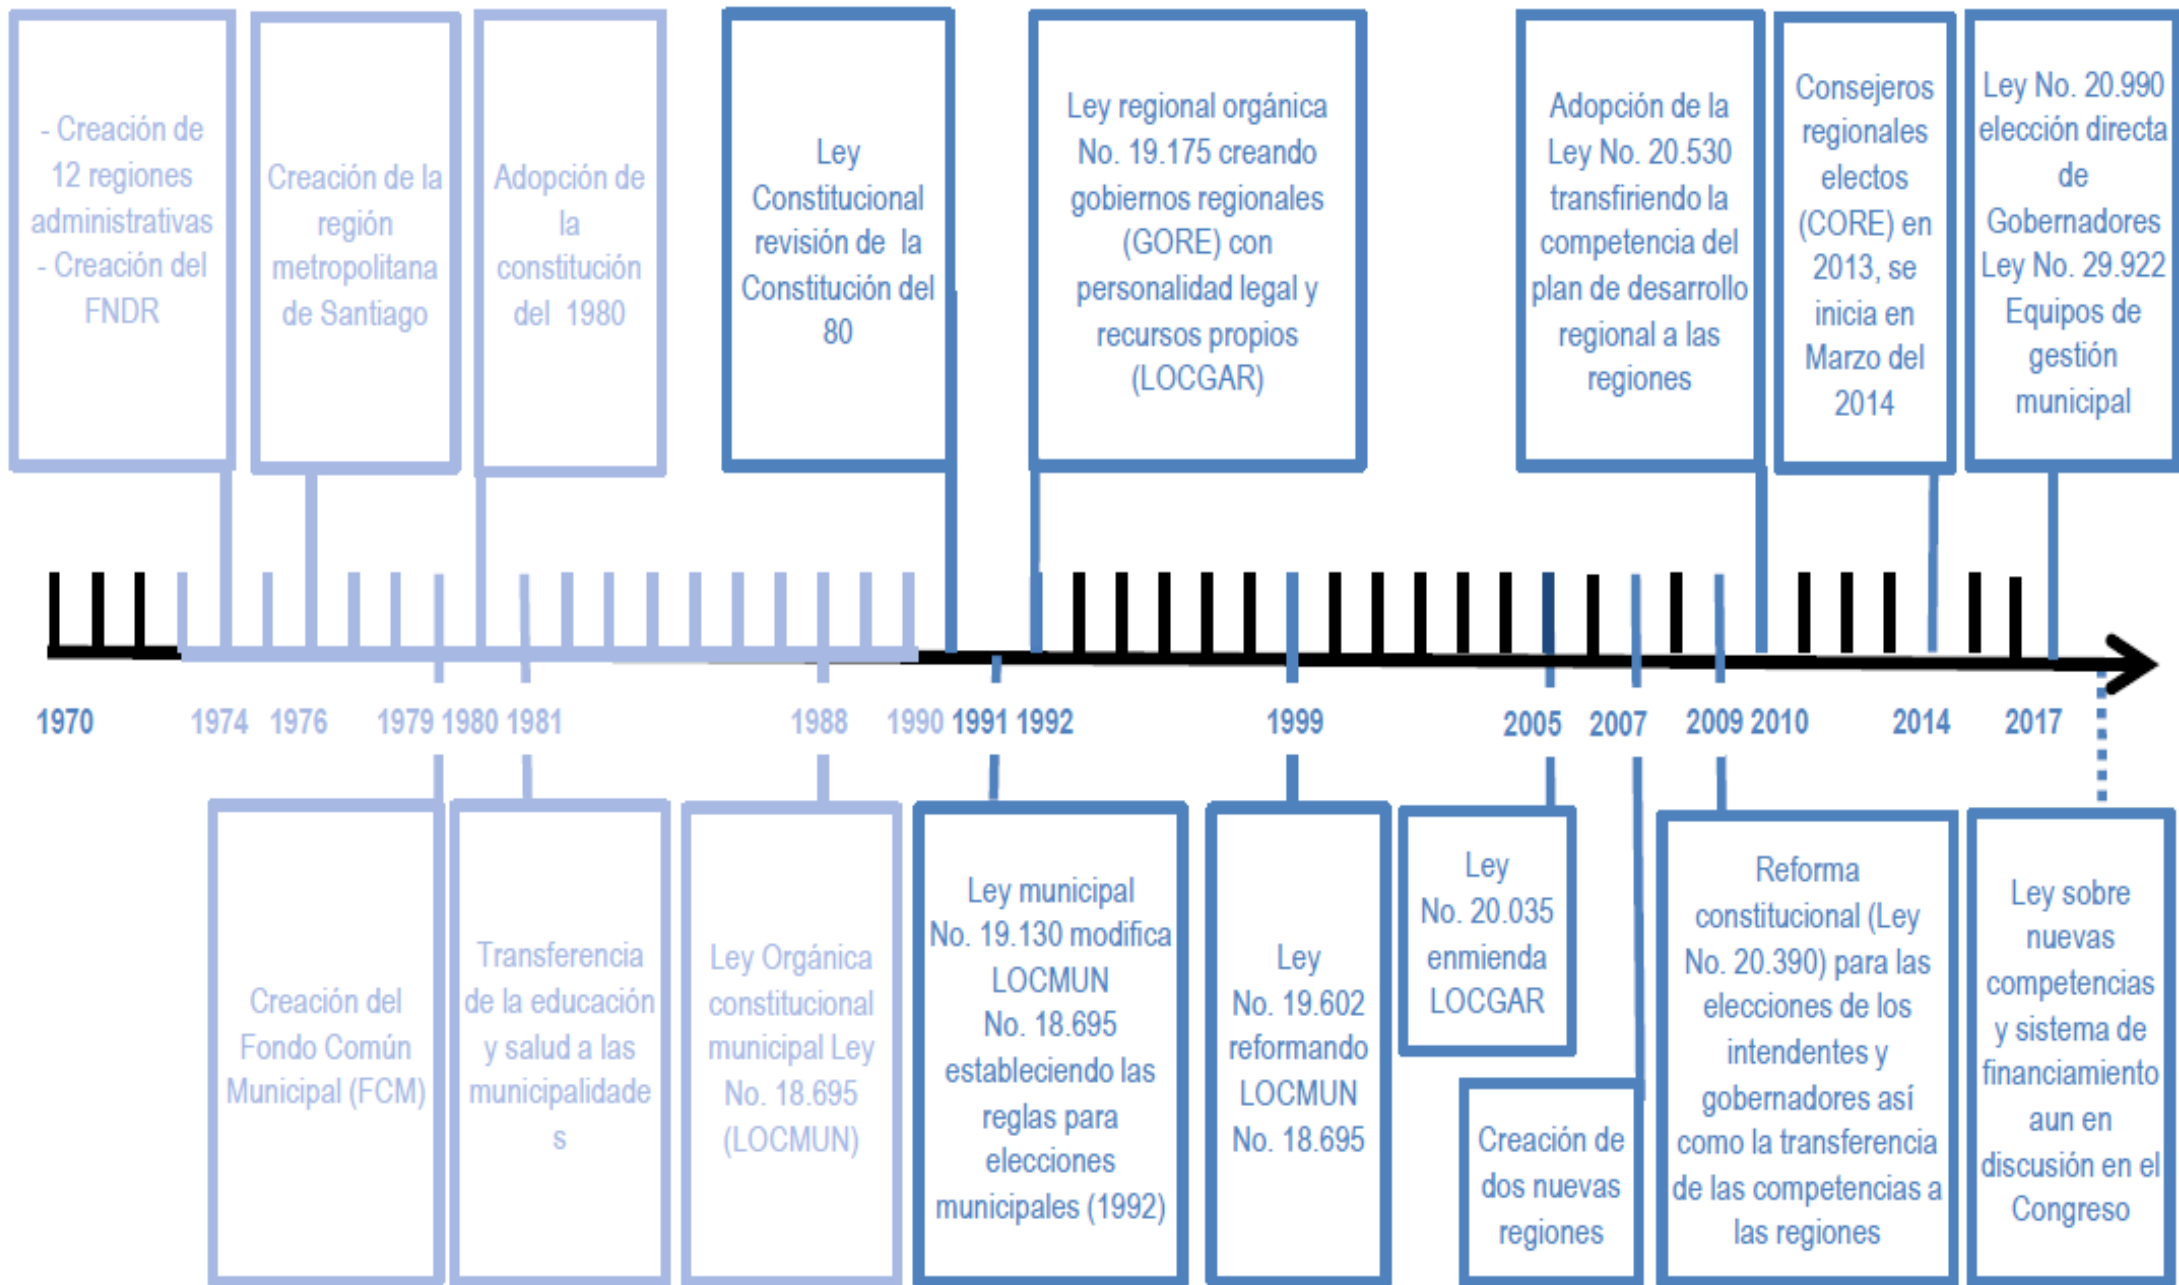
- Creación de 12 regiones administrativas
- Creación del FNDR

Creación de la región metropolitana de Santiago

Adopción de la constitución del 1980

Ley Constitucional revisión de la Constitución del 80

Ley regional orgánica No. 19.175 creando gobiernos regionales (GORE) con personalidad legal y recursos propios (LOCGAR)

Adopción de la Ley No. 20.530 transfiriendo la competencia del plan de desarrollo regional a las regiones

Consejeros regionales electos (CORE) en 2013, se inicia en Marzo del 2014

Ley No. 20.990 elección directa de Gobernadores Ley No. 29.922 Equipos de gestión municipal

1970 1974 1976 1979 1980 1981 1988 1990 1991 1992 1999 2005 2007 2009 2010 2014 2017

Creación del Fondo Común Municipal (FCM)

Transferencia de la educación y salud a las municipalidades

Ley Orgánica constitucional municipal Ley No. 18.695 (LOCMUN)

Ley municipal No. 19.130 modifica LOCMUN No. 18.695 estableciendo las reglas para elecciones municipales (1992)

Ley No. 19.602 reformando LOCMUN No. 18.695

Ley No. 20.035 enmienda LOCGAR

Creación de dos nuevas regiones

Reforma constitucional (Ley No. 20.390) para las elecciones de los intendentes y gobernadores así como la transferencia de las competencias a las regiones

Ley sobre nuevas competencias y sistema de financiamiento aun en discusión en el Congreso